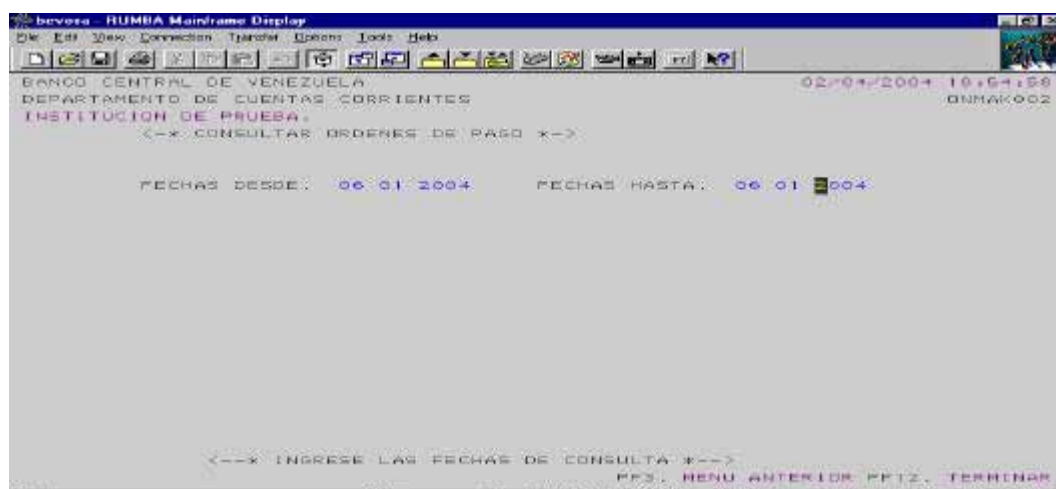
bevesa - RUMBA Mainframe Display
File Edit View Connection Transfer Options Tools Help

BANCO CENTRAL DE VENEZUELA 02/04/2004 10:54:58
DEPARTAMENTO DE CUENTAS CORRIENTES ONMAK002
INSTITUCION DE PRUEBA.
<-* CONSULTAR ORDENES DE PAGO *->

FECHAS DESDE: 06 01 2004 FECHAS HASTA: 06 01 2004

<--* INGRESE LAS FECHAS DE CONSULTA *-->
PF3. MENU ANTERIOR PF12. TERMINAR